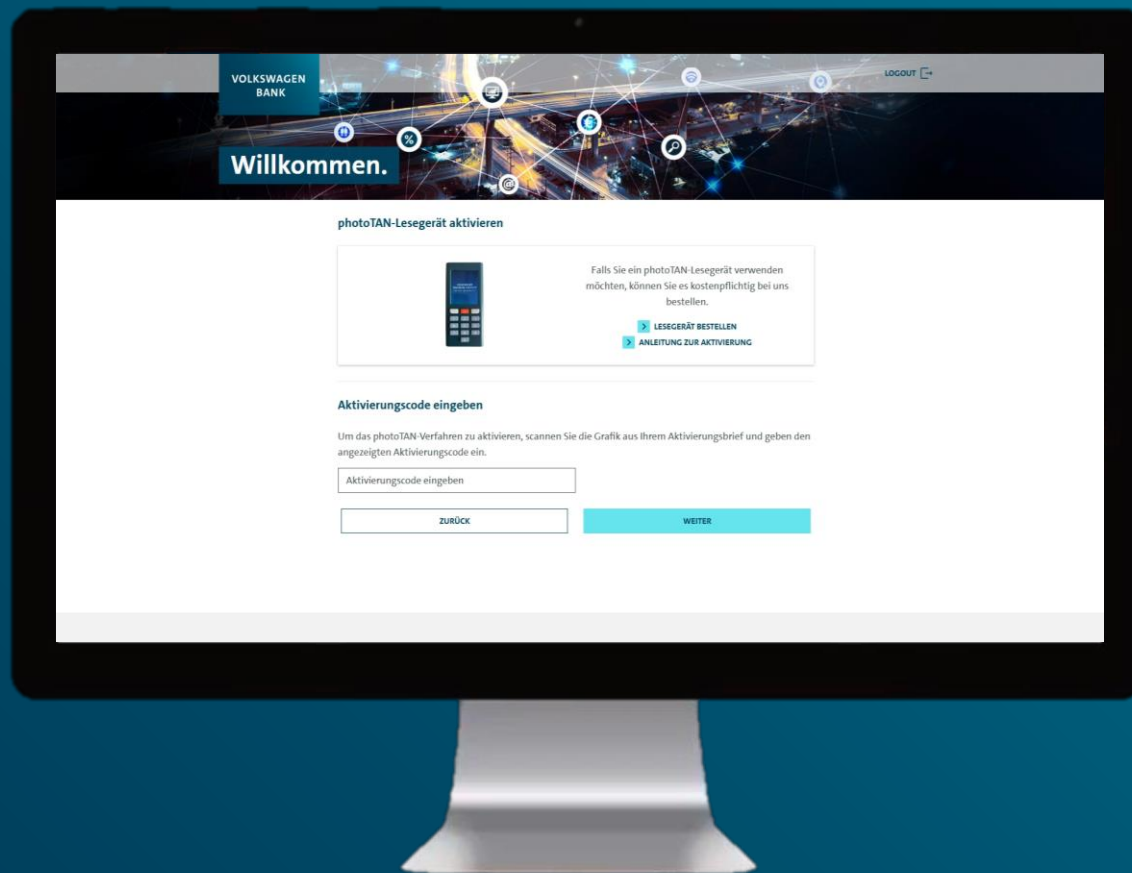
VOLKSWAGEN BANK

LOGOUT

Willkommen.

photoTAN-Lesegerät aktivieren

Falls Sie ein photoTAN-Lesegerät verwenden möchten, können Sie es kostenpflichtig bei uns bestellen.

LESEGERÄT BESTELLEN

ANLEITUNG ZUR AKTIVIERUNG

Aktivierungscode eingeben

Um das photoTAN-Verfahren zu aktivieren, scannen Sie die Grafik aus Ihrem Aktivierungsbrief und geben den angezeigten Aktivierungscode ein.

Aktivierungscode eingeben

ZURÜCK

WEITER